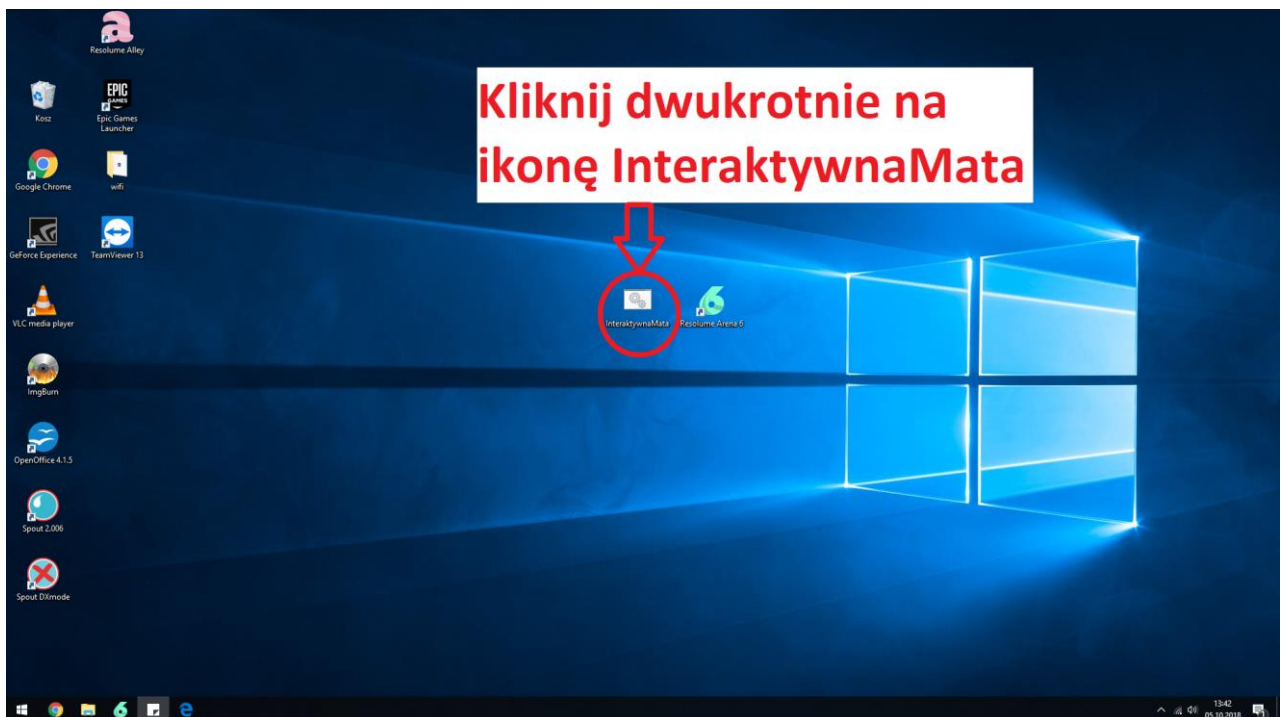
Resolume Alley

Kosz

EPIC GAMES

Epic Games Launcher

Google Chrome

wifi

GeForce Experience

TeamViewer 13

VLC media player

ImgBurn

OpenOffice 4.1.5

Spout 2.006

Spout DXmode

Kliknij dwukrotnie na ikonę InteraktywnaMata

InteraktywnaMata

Resolume Arena 6

13:42
05.10.2018